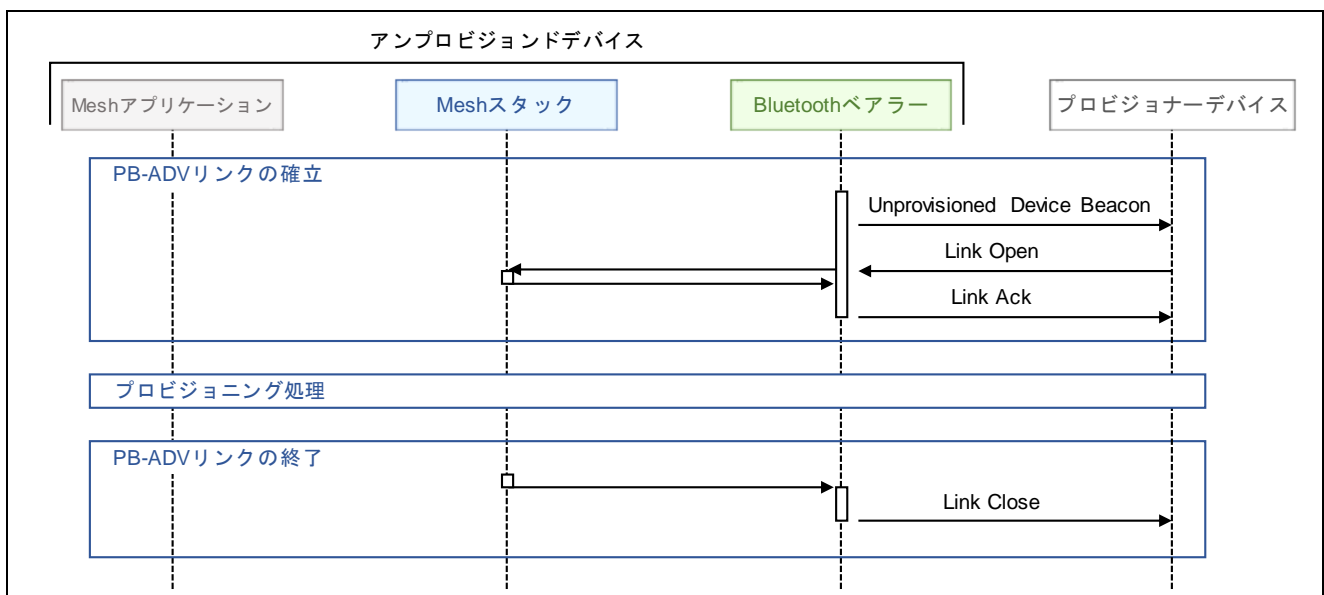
アンプロビジョンドデバイス

Meshアプリケーション

Meshスタック

Bluetoothベアラー

プロビジョナーデバイス

PB-ADVリンクの確立

Unprovisioned Device Beacon

Link Open

Link Ack

プロビジョニング処理

PB-ADVリンクの終了

Link Close